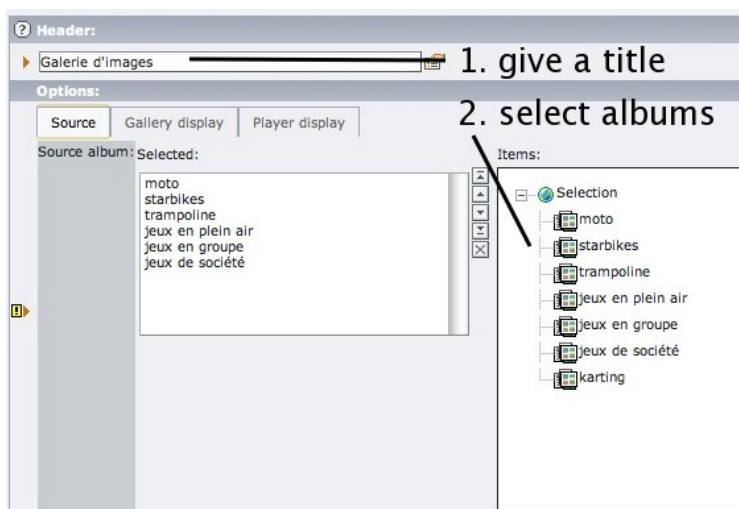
Header:

Galerie d'images

1. give a title

Options:

2. select albums

Source | Gallery display | Player display

Source album: Selected:

moto
starbikes
trampoline
jeux en plein air
jeux en groupe
jeux de société

Items:

Selection
moto
starbikes
trampoline
jeux en plein air
jeux en groupe
jeux de société
karting